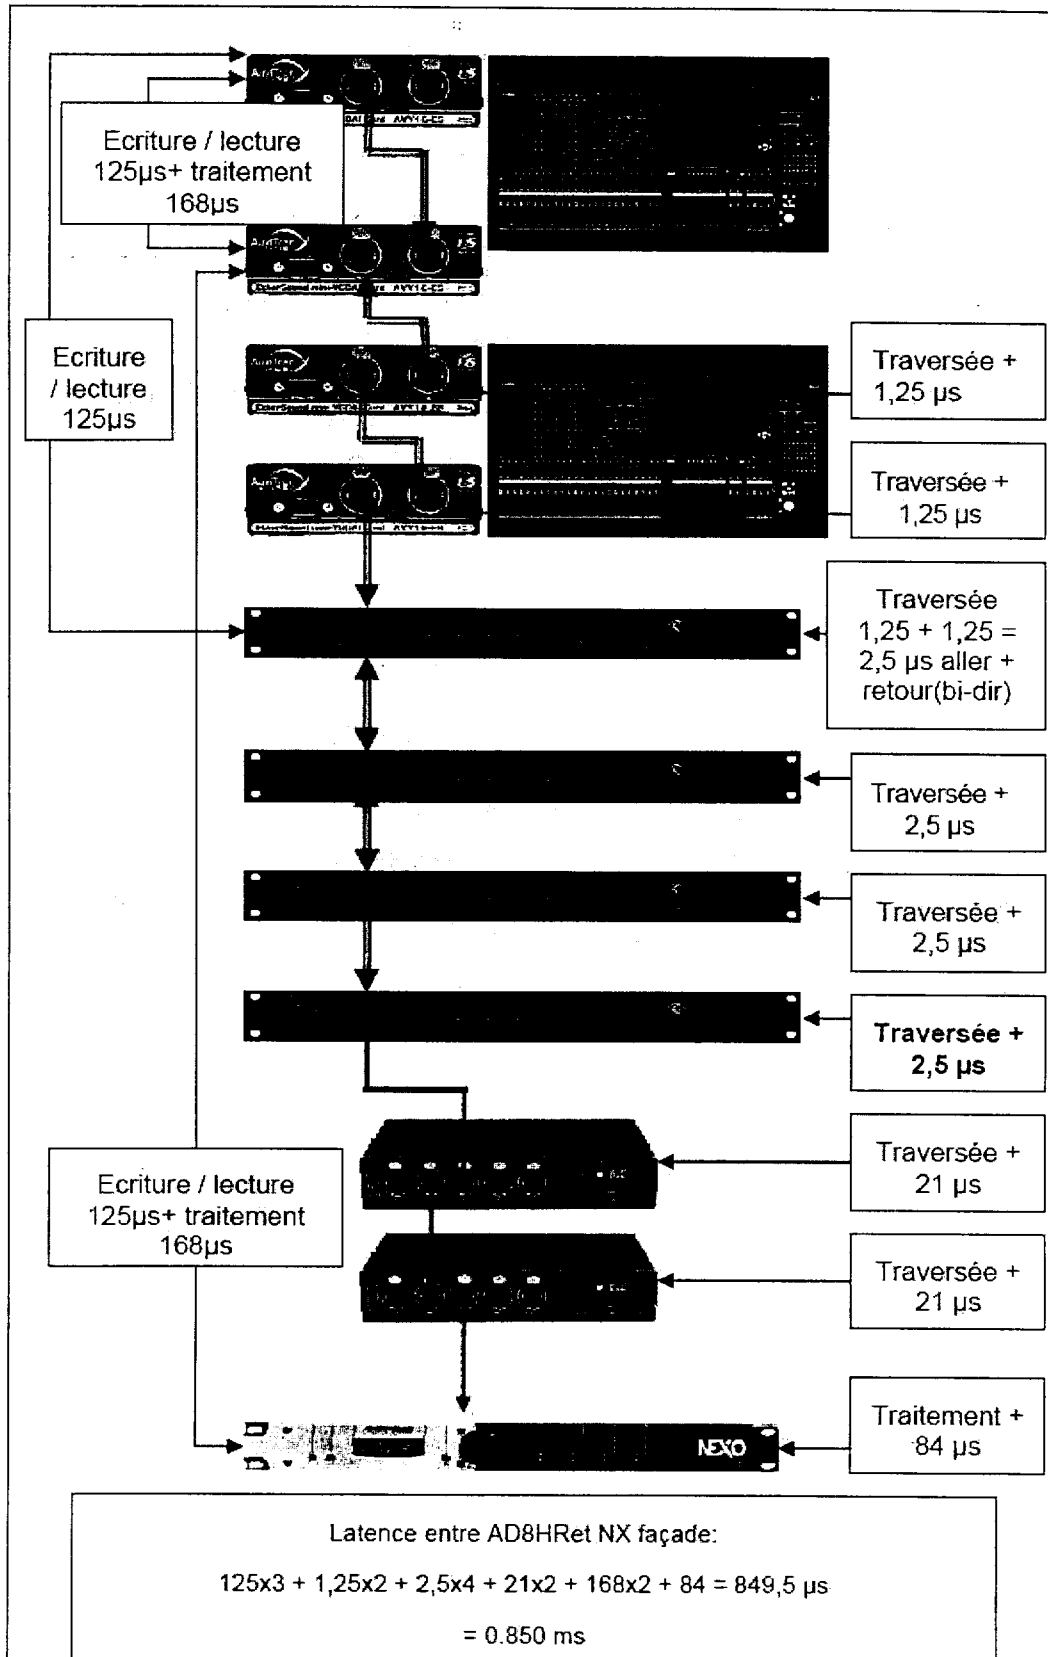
Ecriture / lecture 125µs+ traitement 168µs

Ecriture / lecture 125µs

Traversée + 1,25 µs

Traversée + 1,25 µs

Traversée 1,25 + 1,25 = 2,5 µs aller + retour(bi-dir)

Traversée + 2,5 µs

Traversée + 2,5 µs

Traversée + 2,5 µs

Traversée + 21 µs

Ecriture / lecture 125µs+ traitement 168µs

Traversée + 21 µs

NEXO

Traitement + 84 µs

Latence entre AD8HRet NX façade:

125x3 + 1,25x2 + 2,5x4 + 21x2 + 168x2 + 84 = 849,5 µs

= 0.850 ms